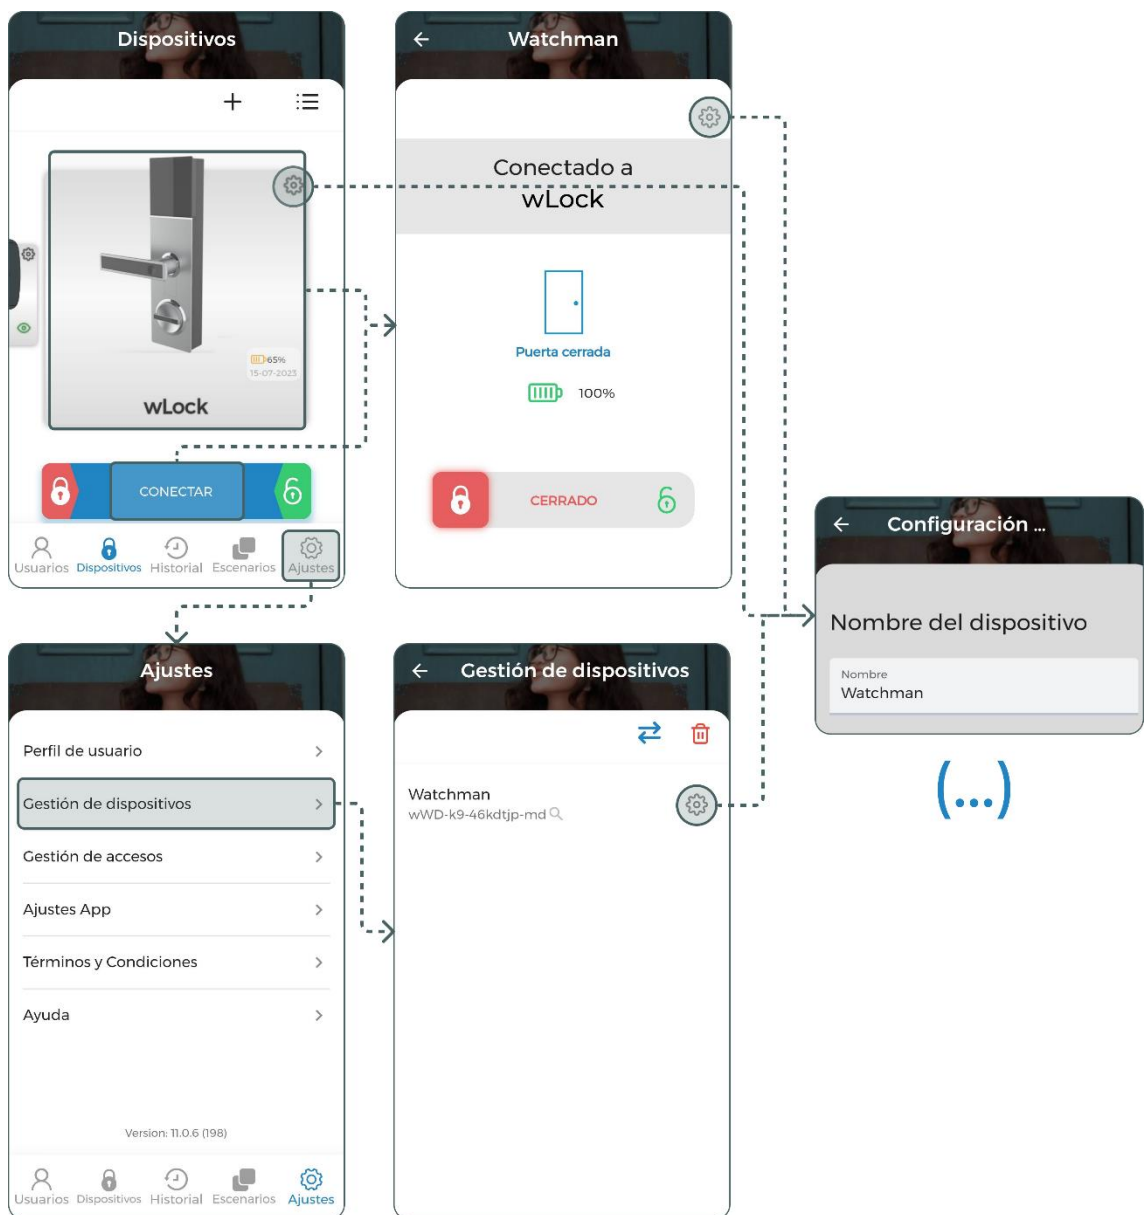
Dispositivos

+

65%
15-07-2023

wLock

CONECTAR

Usuarios Dispositivos Historial Escenarios Ajustes

Watchman

Conectado a wLock

Puerta cerrada

100%

CERRADO

Configuración ...

Nombre del dispositivo

Nombre
Watchman

(...)

Ajustes

Perfil de usuario

Gestión de dispositivos

Gestión de accesos

Ajustes App

Términos y Condiciones

Ayuda

Version: 11.0.6 (198)

Usuarios Dispositivos Historial Escenarios Ajustes

Gestión de dispositivos

Watchman
wWD-k9-46kdtjp-md